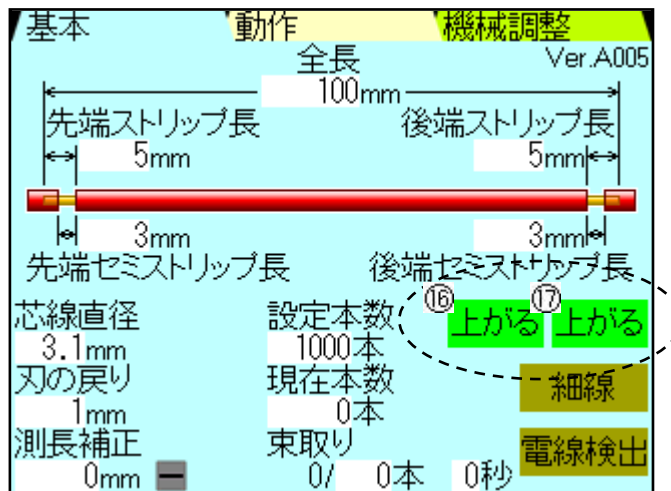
基本
動作
機械調整
全長
Ver.A005
100mm
先端ストリップ長
後端ストリップ長
5mm
5mm
3mm
3mm
先端セミストリップ長
後端セミストリップ長
芯線直径
3.1mm
設定本数
1000本
⑯
上がる
⑰
上がる
刃の戻り
1mm
現在本数
0本
細線
測長補正
0mm
−
束取り
0/
0本
0秒
電線検出